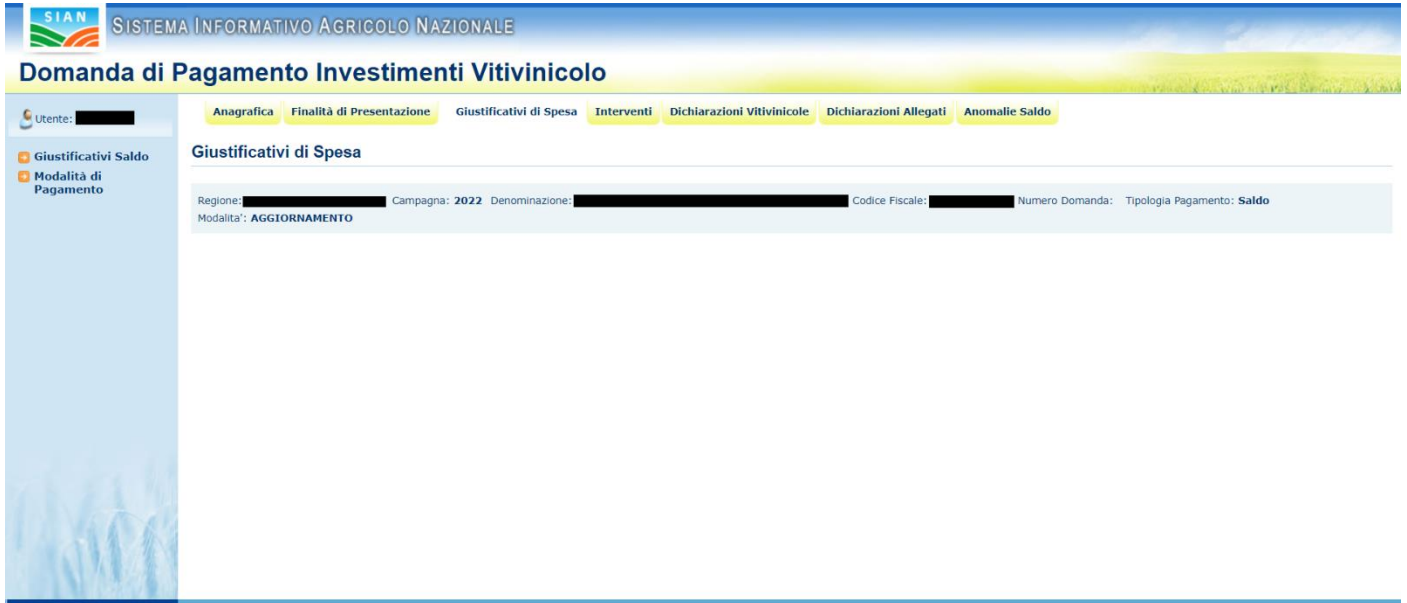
SIAN SISTEMA INFORMATIVO AGRICOLO NAZIONALE

Domanda di Pagamento Investimenti Vitivinicolo

Utente:

Giustificativi Saldo
Modalità di Pagamento

Anagrafica | Finalità di Presentazione | Giustificativi di Spesa | Interventi | Dichiarazioni Vitivinicole | Dichiarazioni Allegati | Anomalie Saldo

Giustificativi di Spesa

Regione: Campagna: 2022 Denominazione: Codice Fiscale: Numero Domanda: Tipologia Pagamento: Saldo
Modalita': AGGIORNAMENTO